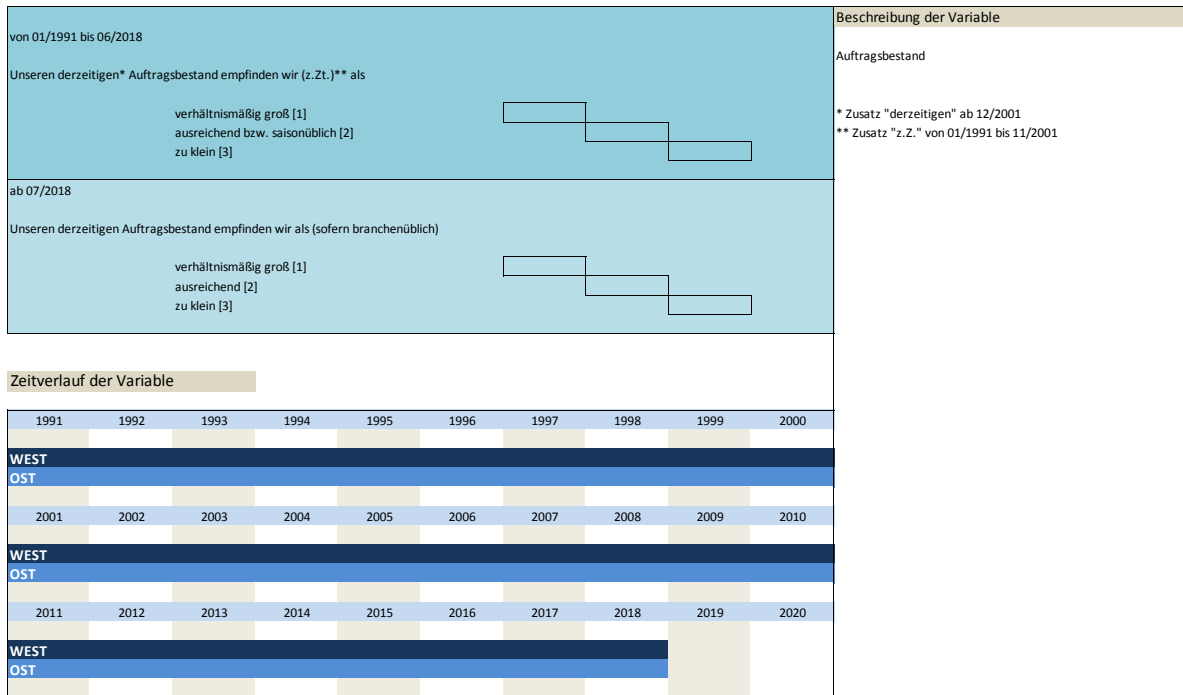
von 01/1991 bis 06/2018

Unseren derzeitigen* Auftragsbestand empfinden wir (z.Zt.)** als

verhältnismäßig groß [1]
ausreichend bzw. saisonüblich [2]
zu klein [3]

ab 07/2018

Unseren derzeitigen Auftragsbestand empfinden wir als (sofern branchenüblich)

verhältnismäßig groß [1]
ausreichend [2]
zu klein [3]

Beschreibung der Variable

Auftragsbestand

* Zusatz "derzeitigen" ab 12/2001
** Zusatz "z.Z." von 01/1991 bis 11/2001

Zeitverlauf der Variable

| 1991 | 1992 | 1993 | 1994 | 1995 | 1996 | 1997 | 1998 | 1999 | 2000 |
|---|---|---|---|---|---|---|---|---|---|

WEST
OST

| 2001 | 2002 | 2003 | 2004 | 2005 | 2006 | 2007 | 2008 | 2009 | 2010 |
|---|---|---|---|---|---|---|---|---|---|

WEST
OST

| 2011 | 2012 | 2013 | 2014 | 2015 | 2016 | 2017 | 2018 | 2019 | 2020 |
|---|---|---|---|---|---|---|---|---|---|

WEST
OST